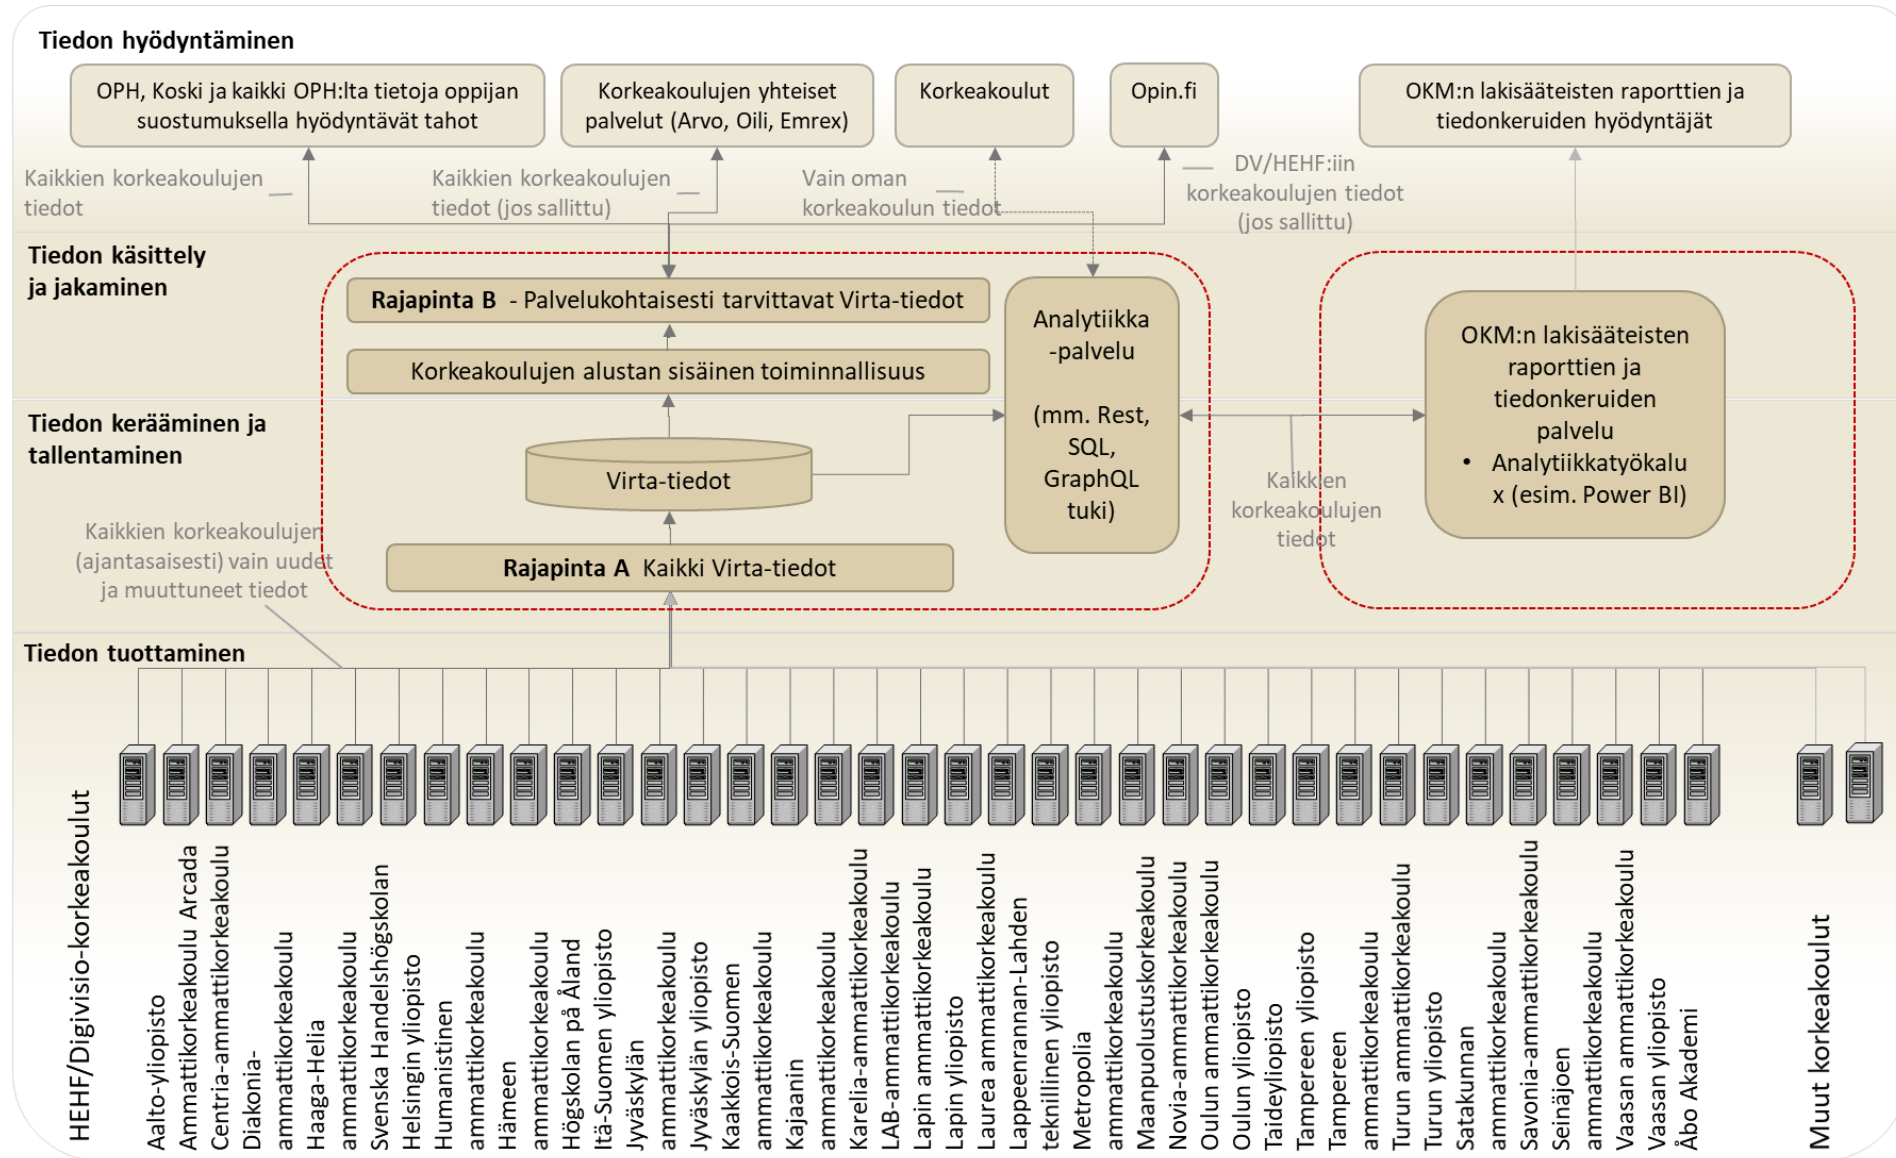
Tiedon hyödyntäminen

OPH, Koski ja kaikki OPH:lta tietoja oppijan suostumuksella hyödyntävät tahot

Korkeakoulujen yhteiset palvelut (Arvo, Oili, Emrex)

Korkeakoulut

Opin.fi

OKM:n lakisääteisten raporttien ja tiedonkeruiden hyödyntäjät

Kaikkien korkeakoulujen tiedot

Kaikkien korkeakoulujen tiedot (jos sallittu)

Vain oman korkeakoulun tiedot

DV/HEHF:iin korkeakoulujen tiedot (jos sallittu)

Tiedon käsittely ja jakaminen

Rajapinta B - Palvelukohtaisesti tarvittavat Virta-tiedot

Korkeakoulujen alustan sisäinen toiminnallisuus

Analytiikka -palvelu

(mm. Rest, SQL, GraphQL tuki)

OKM:n lakisääteisten raporttien ja tiedonkeruiden palvelu
• Analytiikkatyökalu x (esim. Power BI)

Tiedon kerääminen ja tallentaminen

Virta-tiedot

Kaikkien korkeakoulujen tiedot

Kaikkien korkeakoulujen (ajantasaisesti) vain uudet ja muuttuneet tiedot

Rajapinta A Kaikki Virta-tiedot

Tiedon tuottaminen

HEHF/Digivisio-korkeakoulut

Aalto-yliopisto
Ammattikorkeakoulu Arcada
Centria-ammattikorkeakoulu
Diakonia-ammattikorkeakoulu
Haaga-Helia ammattikorkeakoulu
Svenska Handelshögskolan
Helsingin yliopisto
Humanistinen ammattikorkeakoulu
Hämeen ammattikorkeakoulu
Högskolan på Åland
Itä-Suomen yliopisto
Jyväskylän ammattikorkeakoulu
Jyväskylän yliopisto
Kaakkois-Suomen ammattikorkeakoulu
Kajaanin ammattikorkeakoulu
Karelia-ammattikorkeakoulu
LAB-ammattikorkeakoulu
Lapin ammattikorkeakoulu
Lapin yliopisto
Laurea ammattikorkeakoulu
Lappeenrannan-Lahden teknillinen yliopisto
Metropolia ammattikorkeakoulu
Maanpuolustuskorkeakoulu
Novia-ammattikorkeakoulu
Oulun ammattikorkeakoulu
Oulun yliopisto
Taideyliopisto
Tampereen yliopisto
Tampereen ammattikorkeakoulu
Turun ammattikorkeakoulu
Turun yliopisto
Satakunnan ammattikorkeakoulu
Savonia-ammattikorkeakoulu
Seinäjoen ammattikorkeakoulu
Vaasan ammattikorkeakoulu
Vaasan yliopisto
Åbo Akademi

Muut korkeakoulut